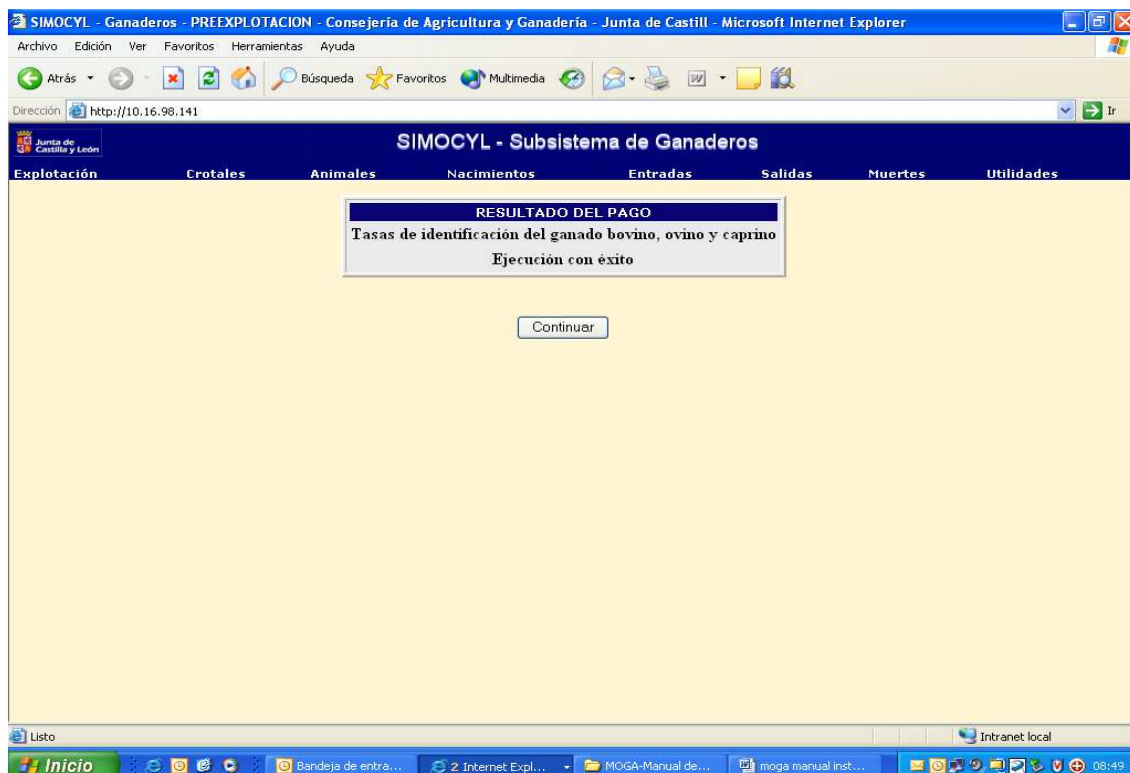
SIMOCYL - Ganaderos - PREEXPLOTACION - Consejería de Agricultura y Ganadería - Junta de Castill - Microsoft Internet Explorer

Archivo Edición Ver Favoritos Herramientas Ayuda

Atrás Búsqueda Favoritos Multimedia

Dirección http://10.16.98.141 Ir

Junta de Castilla y León

SIMOCYL - Subsistema de Ganaderos

Explotación Crotales Animales Nacimientos Entradas Salidas Muertes Utilidades

RESULTADO DEL PAGO

Tasas de identificación del ganado bovino, ovino y caprino

Ejecución con éxito

Continuar

Listo

Intranet local

Inicio Bandeja de entra... 2 Internet Expl... MOGA-Manual de... moga manual inst... 08:49